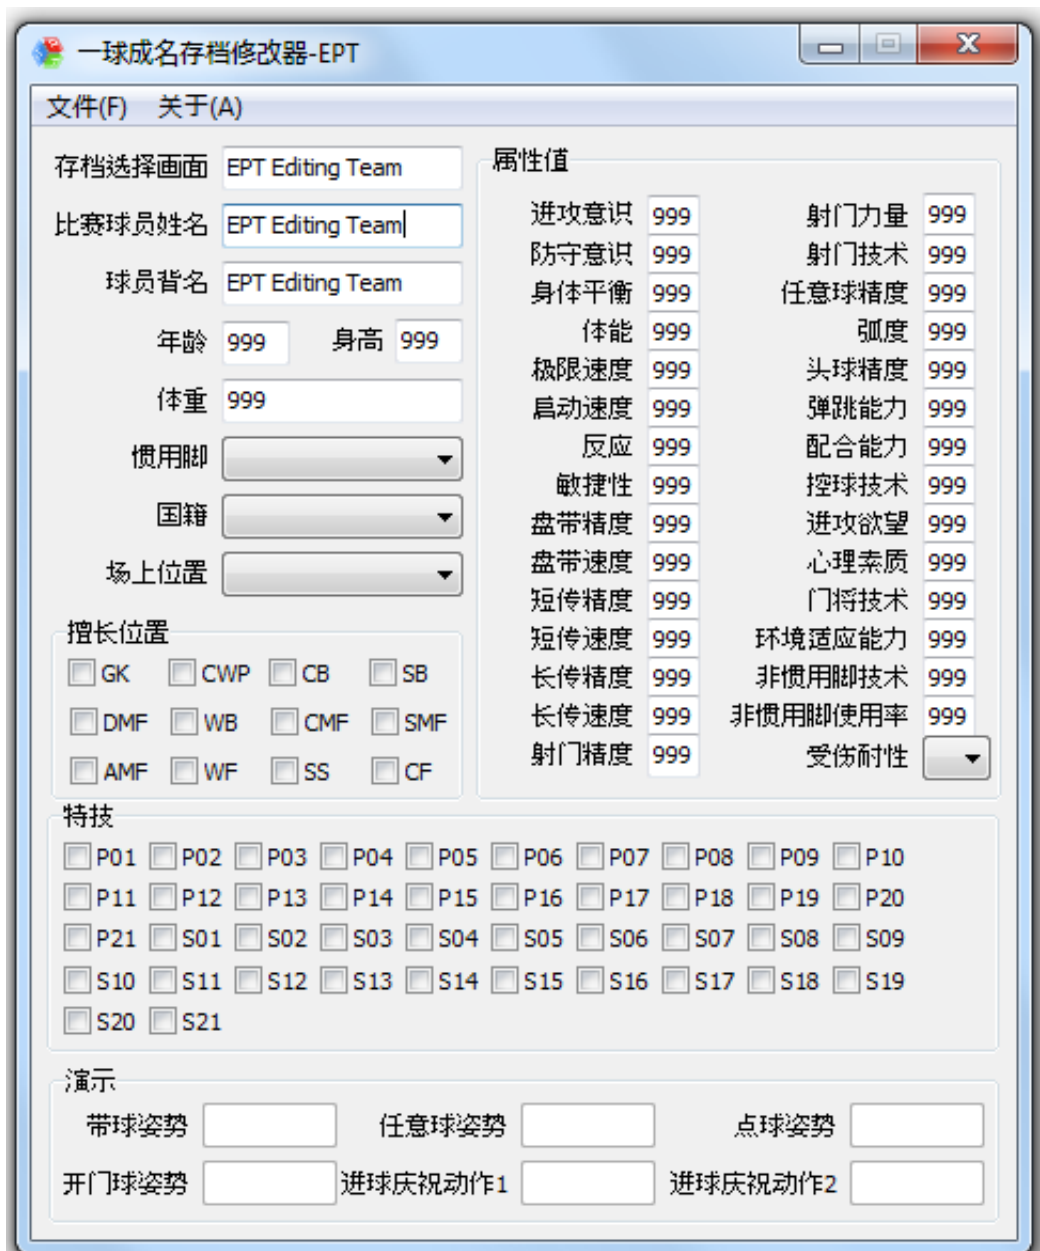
一球成名存档修改器-EPT

文件(F) 关于(A)

存档选择画面 EPT Editing Team
比赛球员姓名 EPT Editing Team
球员背名 EPT Editing Team
年龄 999 身高 999
体重 999
惯用脚
国籍
场上位置

擅长位置
GK CWP CB SB
DMF WB CMF SMF
AMF WF SS CF

属性值
进攻意识 999
防守意识 999
身体平衡 999
体能 999
极限速度 999
启动速度 999
反应 999
敏捷性 999
盘带精度 999
盘带速度 999
短传精度 999
短传速度 999
长传精度 999
长传速度 999
射门精度 999

射门力量 999
射门技术 999
任意球精度 999
弧度 999
头球精度 999
弹跳能力 999
配合能力 999
控球技术 999
进攻欲望 999
心理素质 999
门将技术 999
环境适应能力 999
非惯用脚技术 999
非惯用脚使用率 999
受伤耐性

特技
P01 P02 P03 P04 P05 P06 P07 P08 P09 P10
P11 P12 P13 P14 P15 P16 P17 P18 P19 P20
P21 S01 S02 S03 S04 S05 S06 S07 S08 S09
S10 S11 S12 S13 S14 S15 S16 S17 S18 S19
S20 S21

演示
带球姿势 任意球姿势 点球姿势
开门球姿势 进球庆祝动作1 进球庆祝动作2